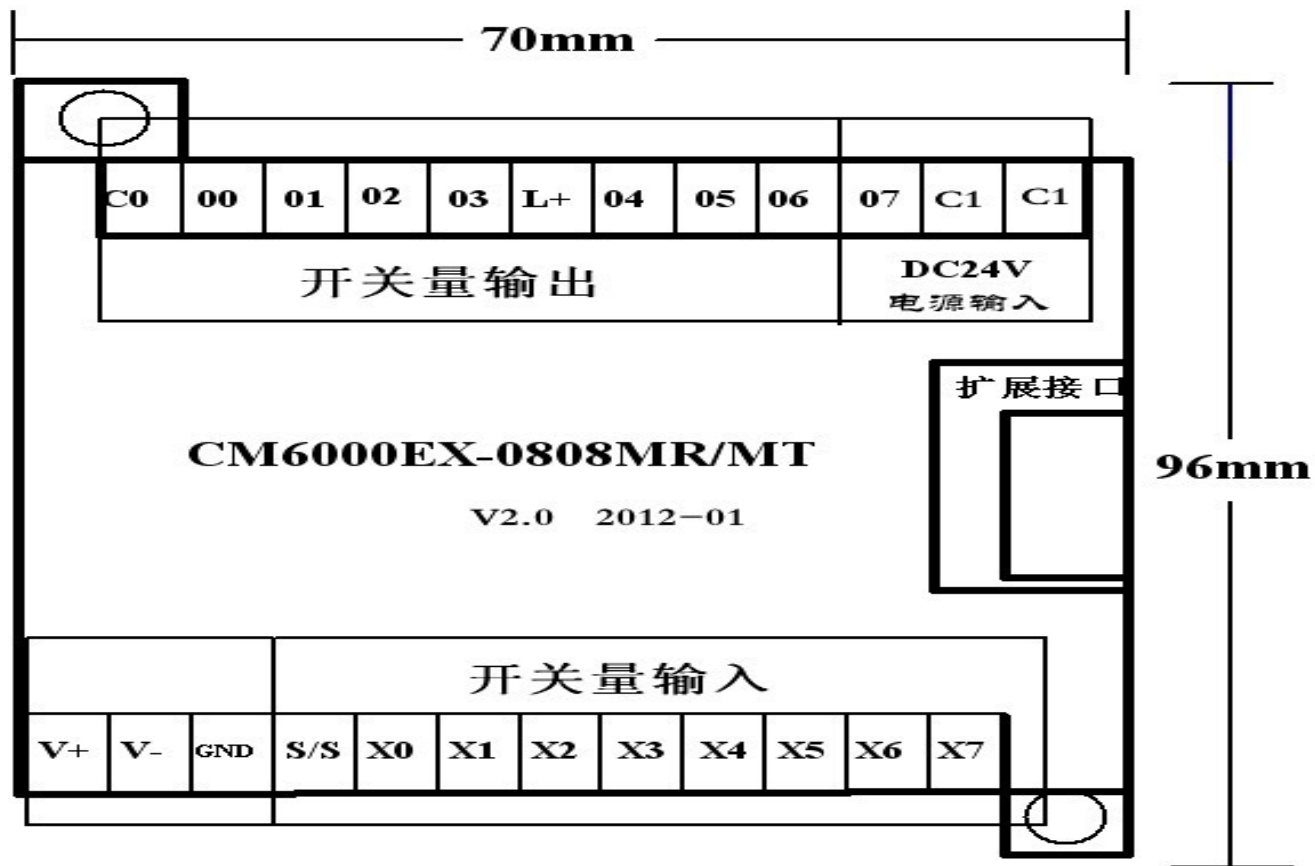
70mm

| C0 | 00 | 01 | 02 | 03 | L+ | 04 | 05 | 06 | 07 | C1 | C1 |
|---|---|---|---|---|---|---|---|---|---|---|---|

开关量输出

DC24V
电源输入

扩展接口

CM6000EX-0808MR/MT

V2.0 2012−01

96mm

开关量输入

| V+ | V- | GND | S/S | X0 | X1 | X2 | X3 | X4 | X5 | X6 | X7 |
|---|---|---|---|---|---|---|---|---|---|---|---|